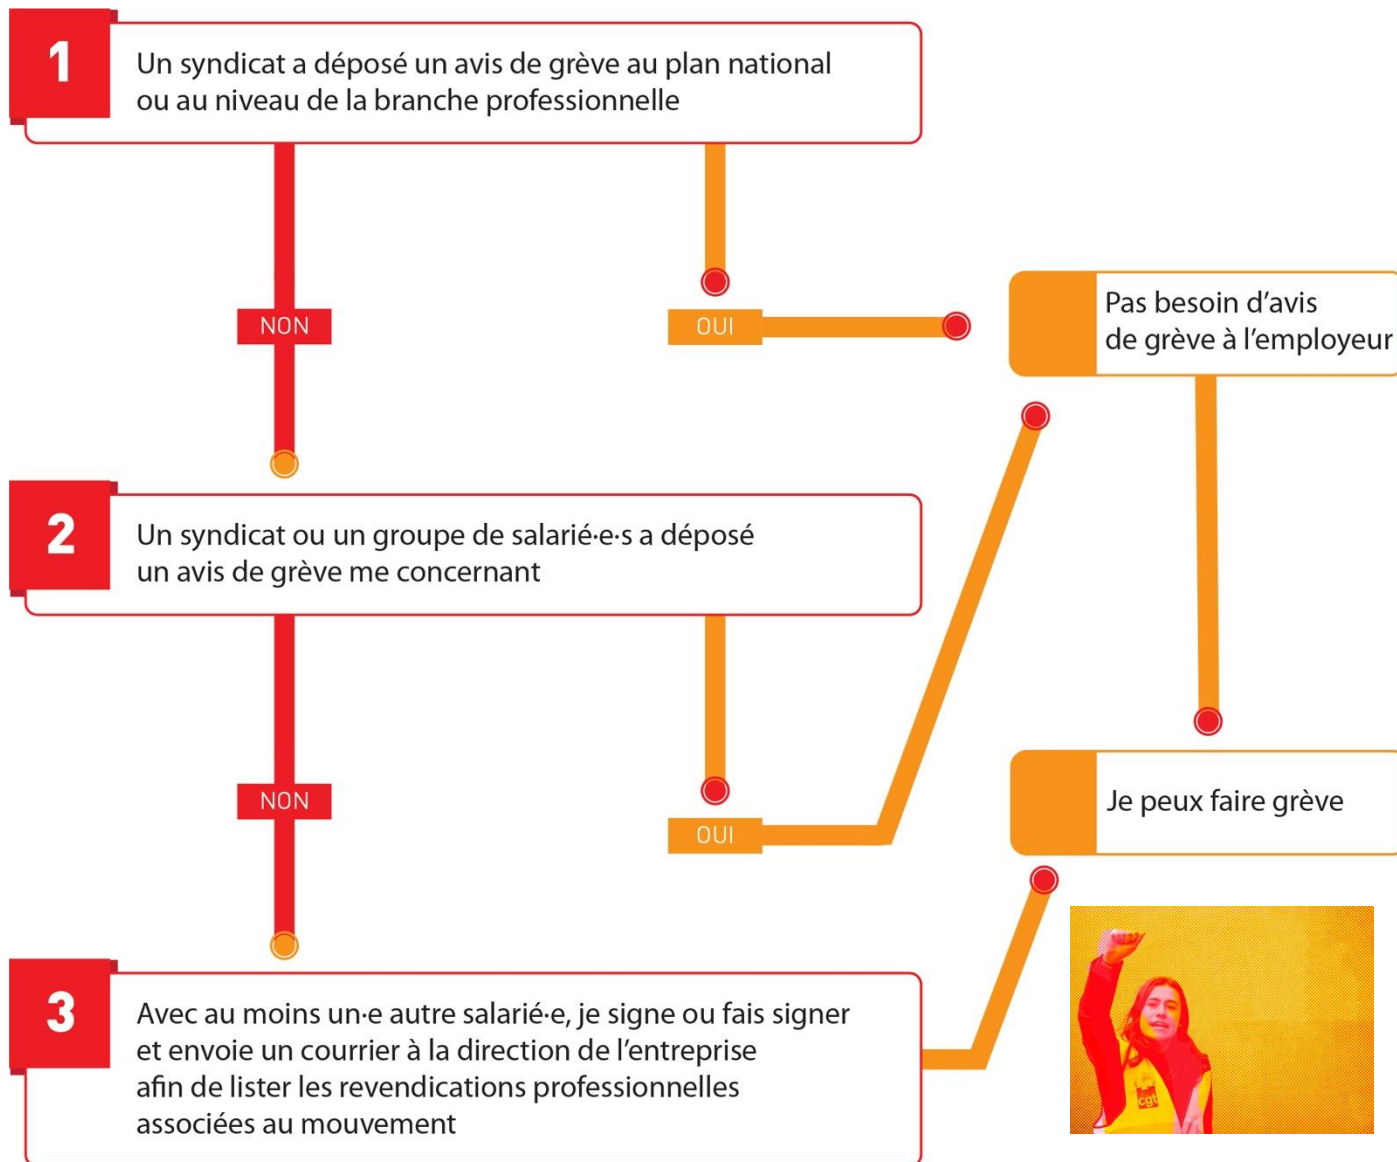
1

Un syndicat a déposé un avis de grève au plan national ou au niveau de la branche professionnelle

NON

OUI

Pas besoin d'avis de grève à l'employeur

2

Un syndicat ou un groupe de salarié·e·s a déposé un avis de grève me concernant

NON

OUI

Je peux faire grève

3

Avec au moins un·e autre salarié·e, je signe ou fais signer et envoie un courrier à la direction de l'entreprise afin de lister les revendications professionnelles associées au mouvement

cgt